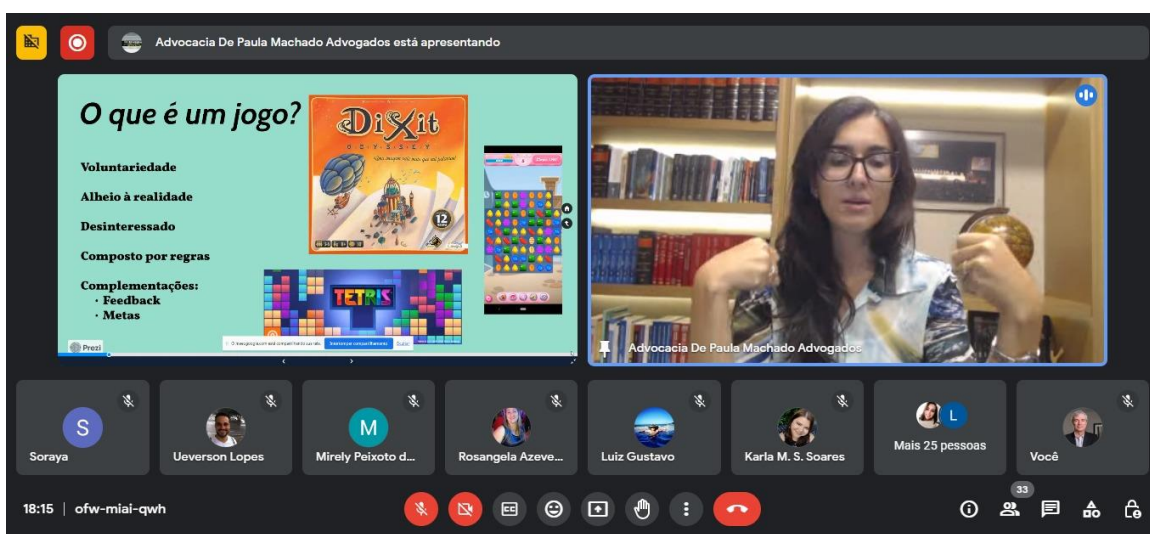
Advocacia De Paula Machado Advogados está apresentando

O que é um jogo?

Voluntariedade

Alheio à realidade

Desinteressado

Composto por regras

Complementações:
· Feedback
· Metas

DiXit
ODYSSEY

12

TETRIS

Prezi

Advocacia De Paula Machado Advogados

S
Soraya

Ueverson Lopes

M
Mirely Peixoto d...

Rosangela Azeve...

Luiz Gustavo

Karla M. S. Soares

L
Mais 25 pessoas

Você

18:15 | ofw-miai-qwh

33